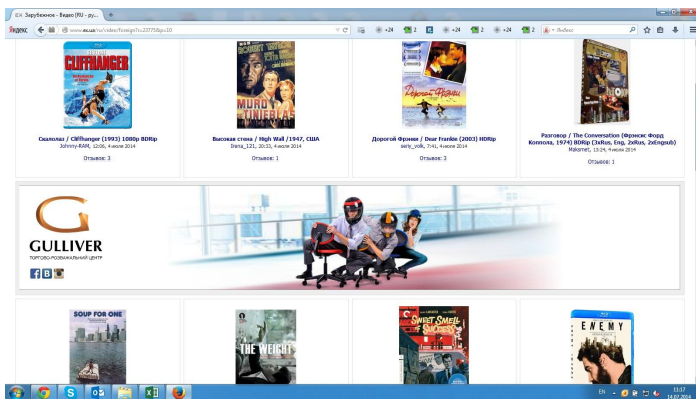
EX Зарубежное - Видео (RU - ру... +

Яндекс www.ex.ua/ru/video/foreign?r=23775&p=10

+24 2 +24 2 +24 2 Яндекс

CLIFFHANGER

Скалолаз / Cliffhanger (1993) 1080p BDRip
Johnny-RAM, 12:06, 4 июля 2014

Отзывов: 3

MURO TENEBRAS

Высокая стена / High Wall /1947, США
Irena_121, 20:33, 4 июля 2014

Отзывов: 1

Дорогой Фрэнки / Dear Frankie (2003) HDRip
sany_volk, 7:41, 4 июля 2014

Отзывов: 3

Разговор / The Conversation (Фрэнсис Форд Коппола, 1974) BDRip (3xRus, Eng, 2xRus, 2xEngsub)
Makomet, 13:24, 4 июля 2014

Отзывов: 1

GULLIVER
ТОРГОВО-РОЗВАЖАЛЬНИЙ ЦЕНТР

SOUP FOR ONE

THE WEIGHT

SWEET SMELL OF SUCCESS

ENEMY

EN 13:17 14.07.2014